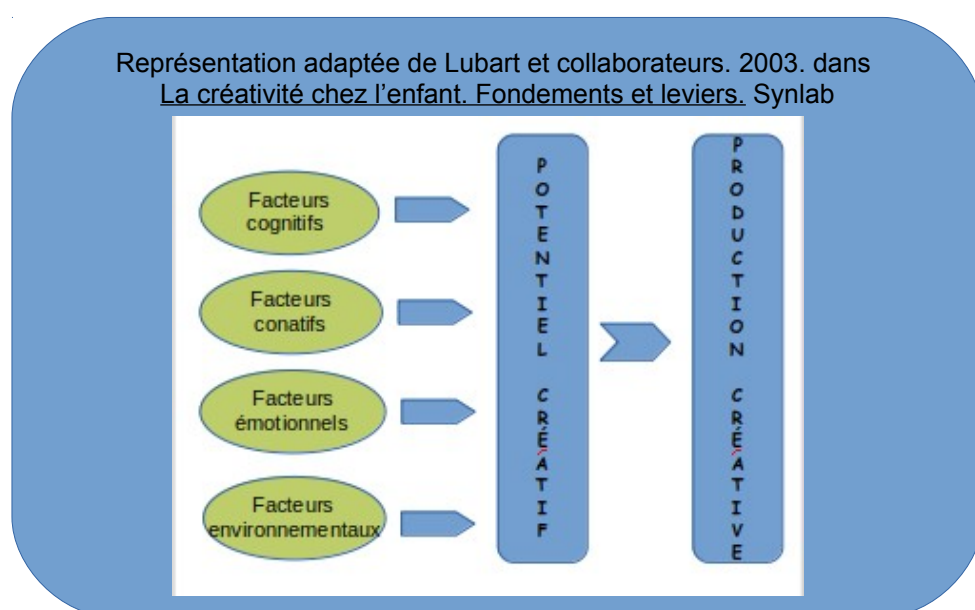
Représentation adaptée de Lubart et collaborateurs. 2003. dans La créativité chez l'enfant. Fondements et leviers. Synlab

Facteurs cognitifs

Facteurs conatifs

Facteurs émotionnels

Facteurs environnementaux

POTENTIEL CRÉATIF

PRODUCTION CRÉATIVE